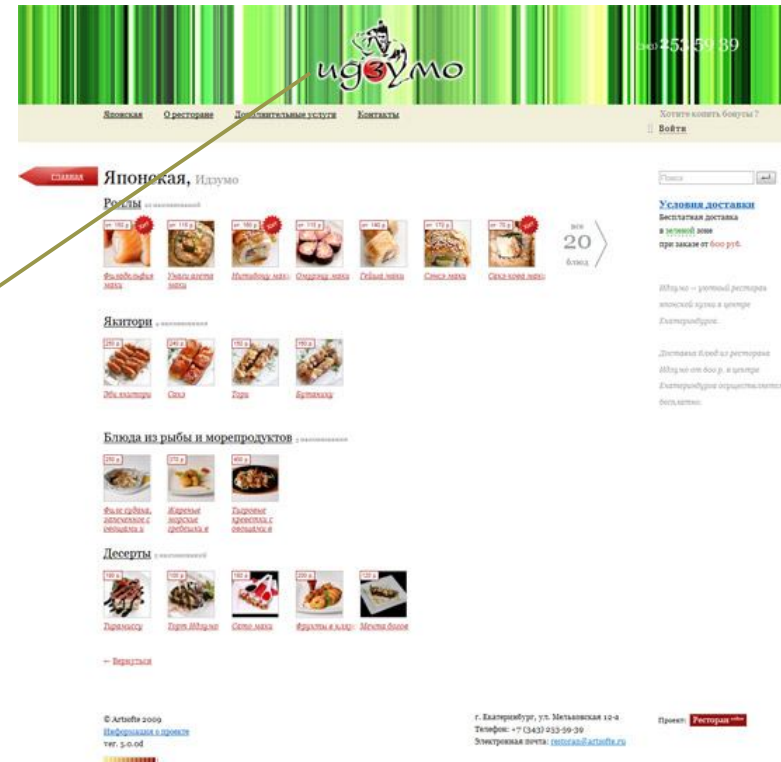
ИДЗУМО

(343) 253-59-39

Японская О ресторане Дополнительные услуги Контакты

Хотите копить бонусы?
Войти

Главная

Японская, Идзумо

Поиск

Условия доставки
Бесплатная доставка в зеленой зоне при заказе от 600 руб.

Роллы

Филадельфия маки
Унаги хосо маки
Нитадэму маки
Охдзоку маки
Гейша маки
Сяке маки
Сяке кава маки

все 20 блюд

Идзумо — уютный ресторан японской кухни в центре Екатеринбурга.

Доставка блюд из ресторана Идзумо от 600 р. в центре Екатеринбурга осуществляется бесплатно.

Якитори

Эби якитори
Сяке
Тори
Буташаку

Блюда из рыбы и морепродуктов

Филе судака, запеченное с овощами в
Жареные морские гребешки в
Тигровые креветки с овощами в

Десерты

Тирамису
Торт Идзумо
Сето маки
Фрукты в кляре
Мечта богов

← Вернуться

© Artsofte 2009
Информация о проекте
ver. 5.0.od

г. Екатеринбург, ул. Мельковская 12-а
Телефон: +7 (343) 253-59-39
Электронная почта: restoran@artsofte.ru

Проект: Ресторан